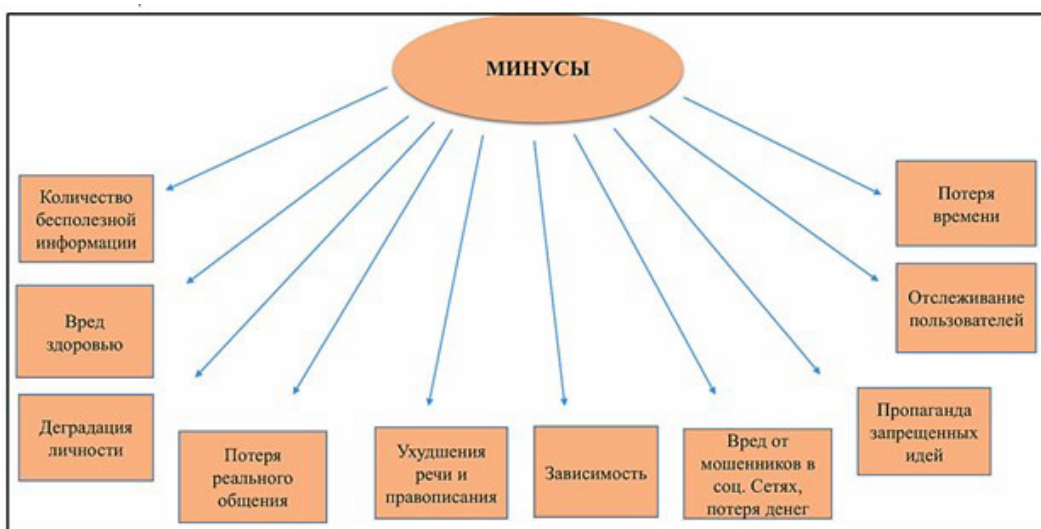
МИНУСЫ

Количество бесполезной информации

Вред здоровью

Деградация личности

Потеря реального общения

Ухудшения речи и правописания

Зависимость

Вред от мошенников в соц. Сетях, потеря денег

Пропаганда запрещенных идей

Отслеживание пользователей

Потеря времени